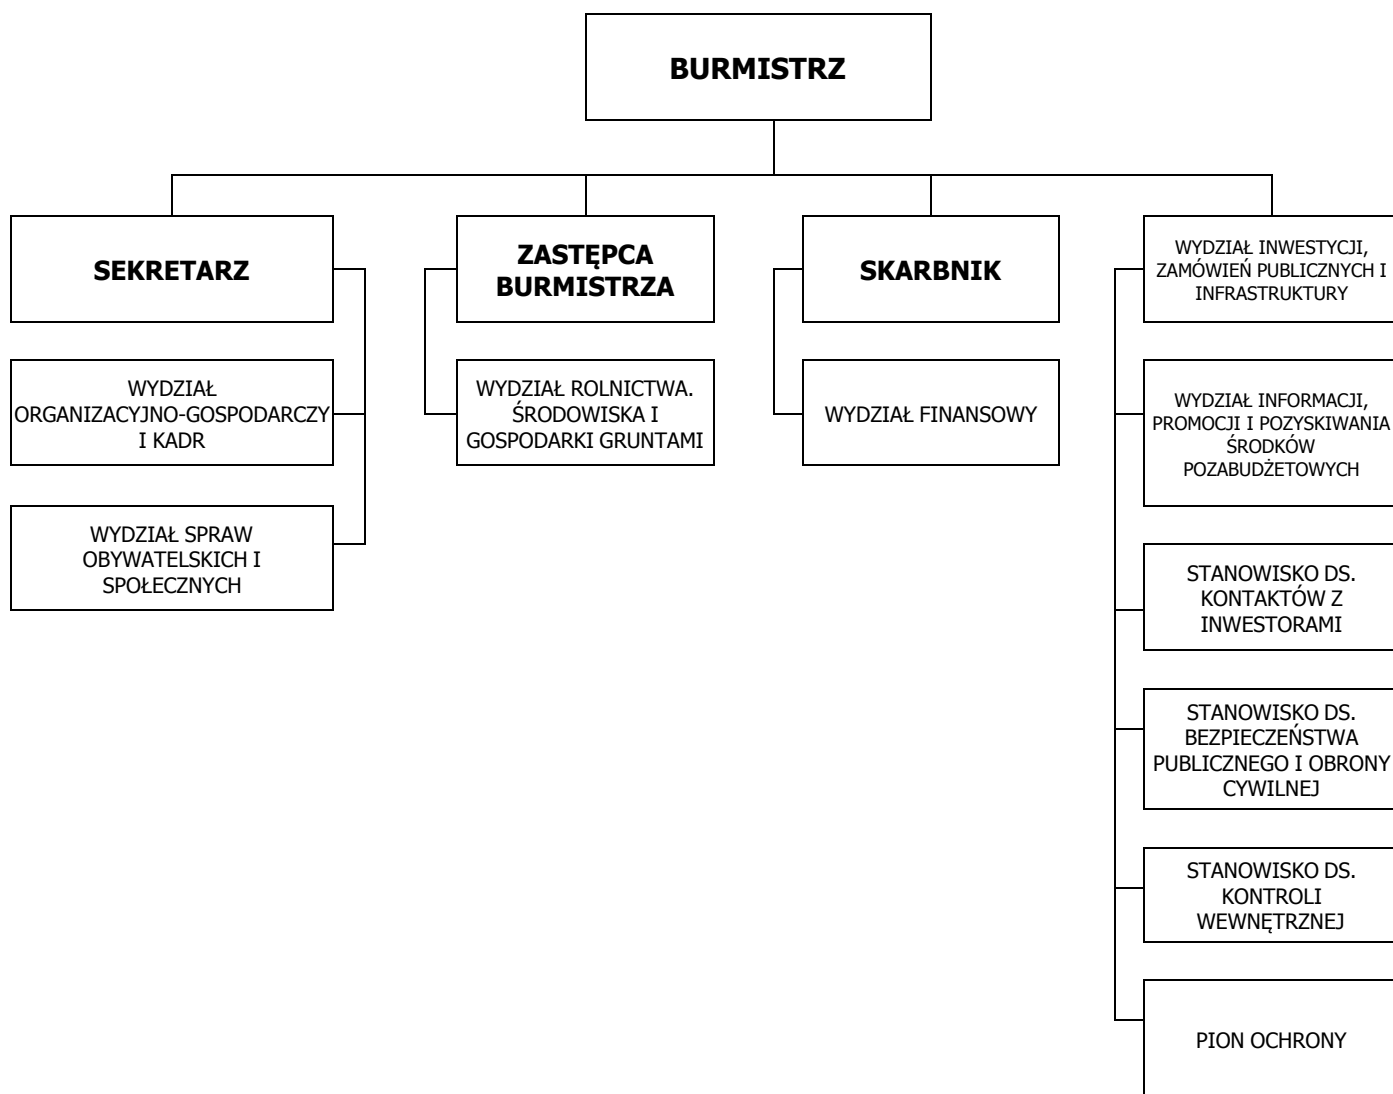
BURMISTRZ

SEKRETARZ

WYDZIAŁ ORGANIZACYJNO-GOSPODARCZY I KADR

WYDZIAŁ SPRAW OBYWATELSKICH I SPOŁECZNYCH

ZASTĘPCA BURMISTRZA

WYDZIAŁ ROLNICTWA. ŚRODOWISKA I GOSPODARKI GRUNTAMI

SKARBNIK

WYDZIAŁ FINANSOWY

WYDZIAŁ INWESTYCJI, ZAMÓWIEŃ PUBLICZNYCH I INFRASTRUKTURY

WYDZIAŁ INFORMACJI, PROMOCJI I POZYSKIWANIA ŚRODKÓW POZABUDŻETOWYCH

STANOWISKO DS. KONTAKTÓW Z INWESTORAMI

STANOWISKO DS. BEZPIECZEŃSTWA PUBLICZNEGO I OBRONY CYWILNEJ

STANOWISKO DS. KONTROLI WEWNĘTRZNEJ

PION OCHRONY